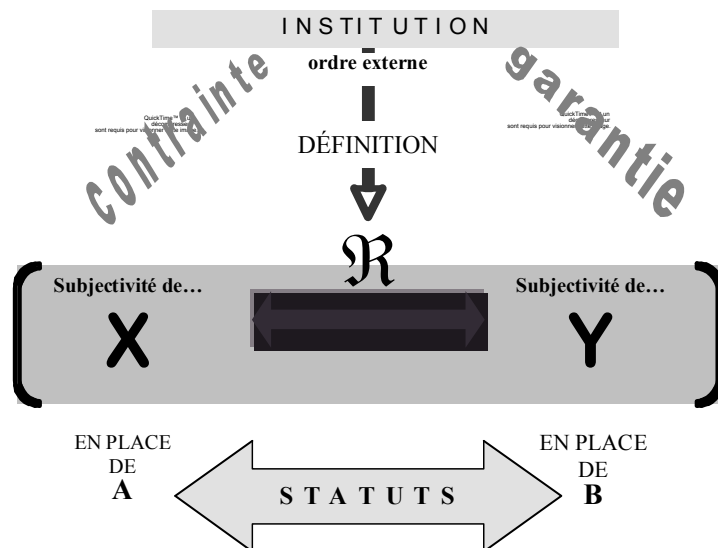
INSTITUTION

ordre externe

contrainte

garantie

QuickTime™ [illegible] décompresseur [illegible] sont requis pour visionner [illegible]

QuickTime™ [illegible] sont requis pour visionner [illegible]

DÉFINITION

$\mathfrak{R}$

Subjectivité de…

X

Subjectivité de…

Y

EN PLACE DE
A

STATUTS

EN PLACE DE
B